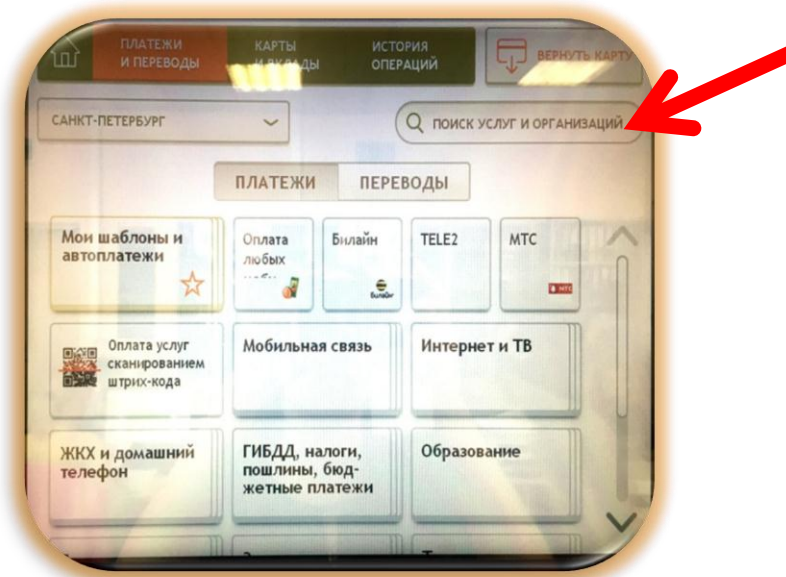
ПЛАТЕЖИ И ПЕРЕВОДЫ

КАРТЫ И ВКЛАДЫ

ИСТОРИЯ ОПЕРАЦИЙ

ВЕРНУТЬ КАРТУ

САНКТ-ПЕТЕРБУРГ

ПОИСК УСЛУГ И ОРГАНИЗАЦИЙ

ПЛАТЕЖИ

ПЕРЕВОДЫ

Мои шаблоны и автоплатежи

Оплата любых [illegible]

Билайн

билайн

TELE2

МТС

МТС

Оплата услуг сканированием штрих-кода

Мобильная связь

Интернет и ТВ

ЖКХ и домашний телефон

ГИБДД, налоги, пошлины, бюджетные платежи

Образование